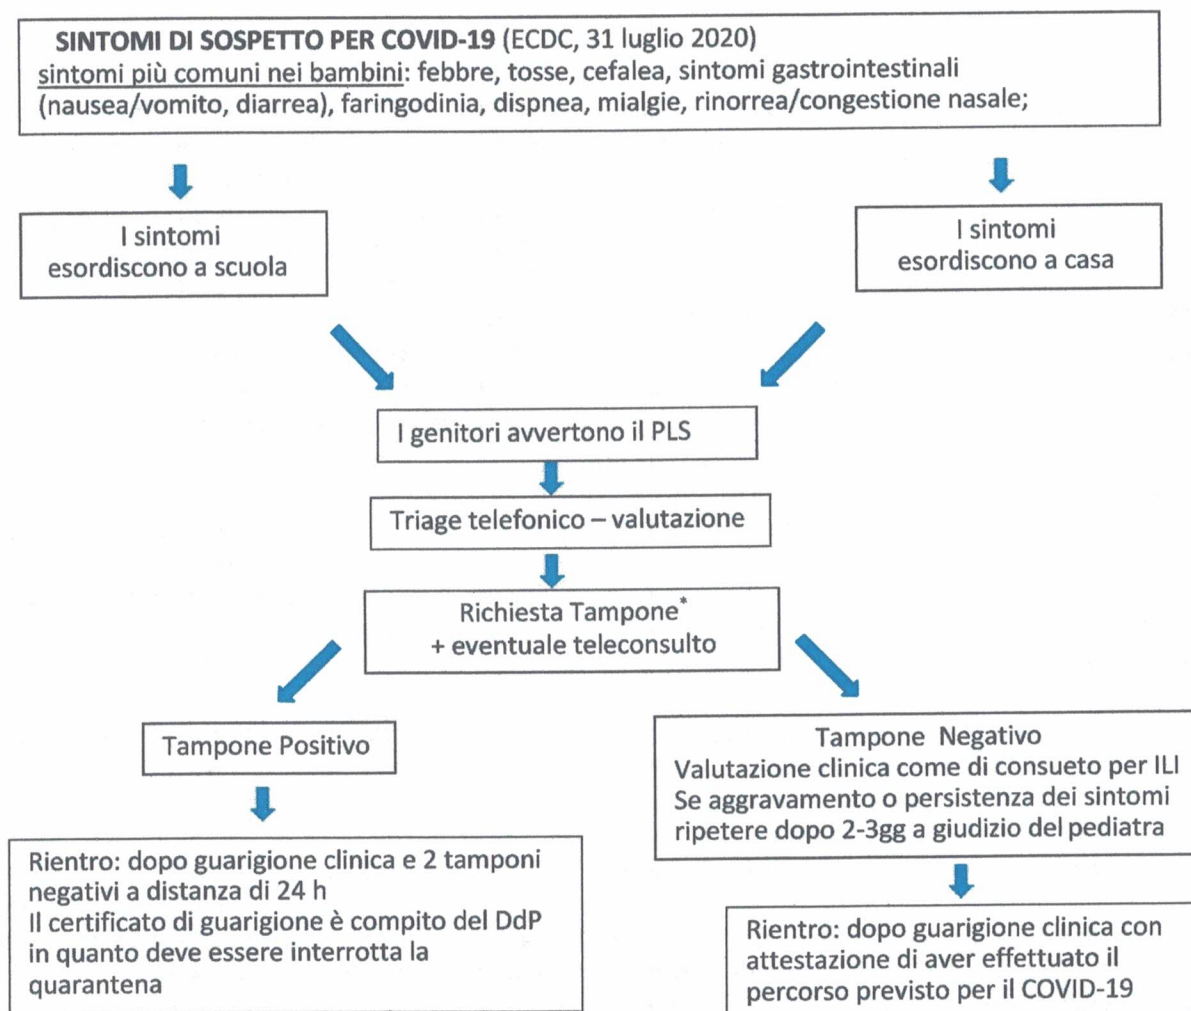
**SINTOMI DI SOSPETTO PER COVID-19** (ECDC, 31 luglio 2020)
sintomi più comuni nei bambini: febbre, tosse, cefalea, sintomi gastrointestinali (nausea/vomito, diarrea), faringodinia, dispnea, mialgie, rinorrea/congestione nasale;

I sintomi esordiscono a scuola

I sintomi esordiscono a casa

I genitori avvertono il PLS

Triage telefonico – valutazione

Richiesta Tampone* + eventuale teleconsulto

Tampone Positivo

Tampone Negativo
Valutazione clinica come di consueto per ILI
Se aggravamento o persistenza dei sintomi ripetere dopo 2-3gg a giudizio del pediatra

Rientro: dopo guarigione clinica e 2 tamponi negativi a distanza di 24 h
Il certificato di guarigione è compito del DdP in quanto deve essere interrotta la quarantena

Rientro: dopo guarigione clinica con attestazione di aver effettuato il percorso previsto per il COVID-19